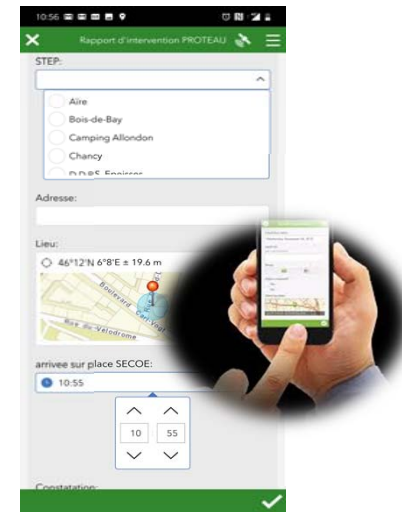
10:56

Rapport d'intervention PROTEAU

STEP:

Aire

Bois-de-Bay

Camping Allondon

Chancy

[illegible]

Adresse:

Lieu:

46°12'N 6°8'E ± 19.6 m

Boulevard

Rue du Vélodrome

arrivee sur place SECOE:

10:55

10

55

Constatation: